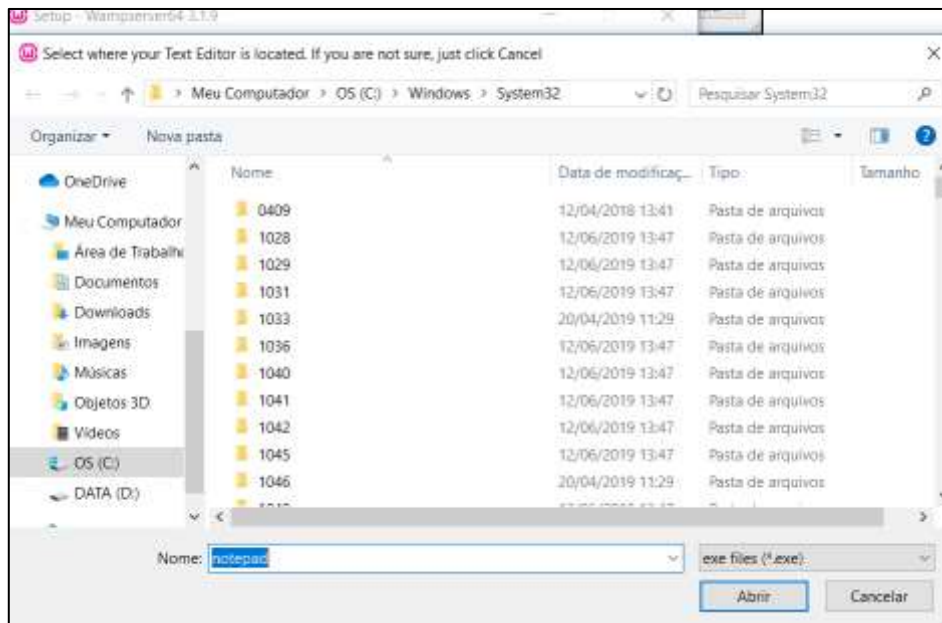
Setup - Wampserver64 3.1.9

Select where your Text Editor is located. If you are not sure, just click Cancel

Meu Computador > OS (C:) > Windows > System32

Pesquisar System32

Organizar ▾ Nova pasta

OneDrive
Meu Computador
Área de Trabalho
Documentos
Downloads
Imagens
Músicas
Objetos 3D
Vídeos
OS (C:)
DATA (D:)

| Nome | Data de modificaç... | Tipo | Tamanho |
|---|---|---|---|
| 0409 | 12/04/2018 13:41 | Pasta de arquivos | |
| 1028 | 12/06/2019 13:47 | Pasta de arquivos | |
| 1029 | 12/06/2019 13:47 | Pasta de arquivos | |
| 1031 | 12/06/2019 13:47 | Pasta de arquivos | |
| 1033 | 20/04/2019 11:29 | Pasta de arquivos | |
| 1036 | 12/06/2019 13:47 | Pasta de arquivos | |
| 1040 | 12/06/2019 13:47 | Pasta de arquivos | |
| 1041 | 12/06/2019 13:47 | Pasta de arquivos | |
| 1042 | 12/06/2019 13:47 | Pasta de arquivos | |
| 1045 | 12/06/2019 13:47 | Pasta de arquivos | |
| 1046 | 20/04/2019 11:29 | Pasta de arquivos | |

Nome: notepad

exe files (*.exe)

Abrir Cancelar